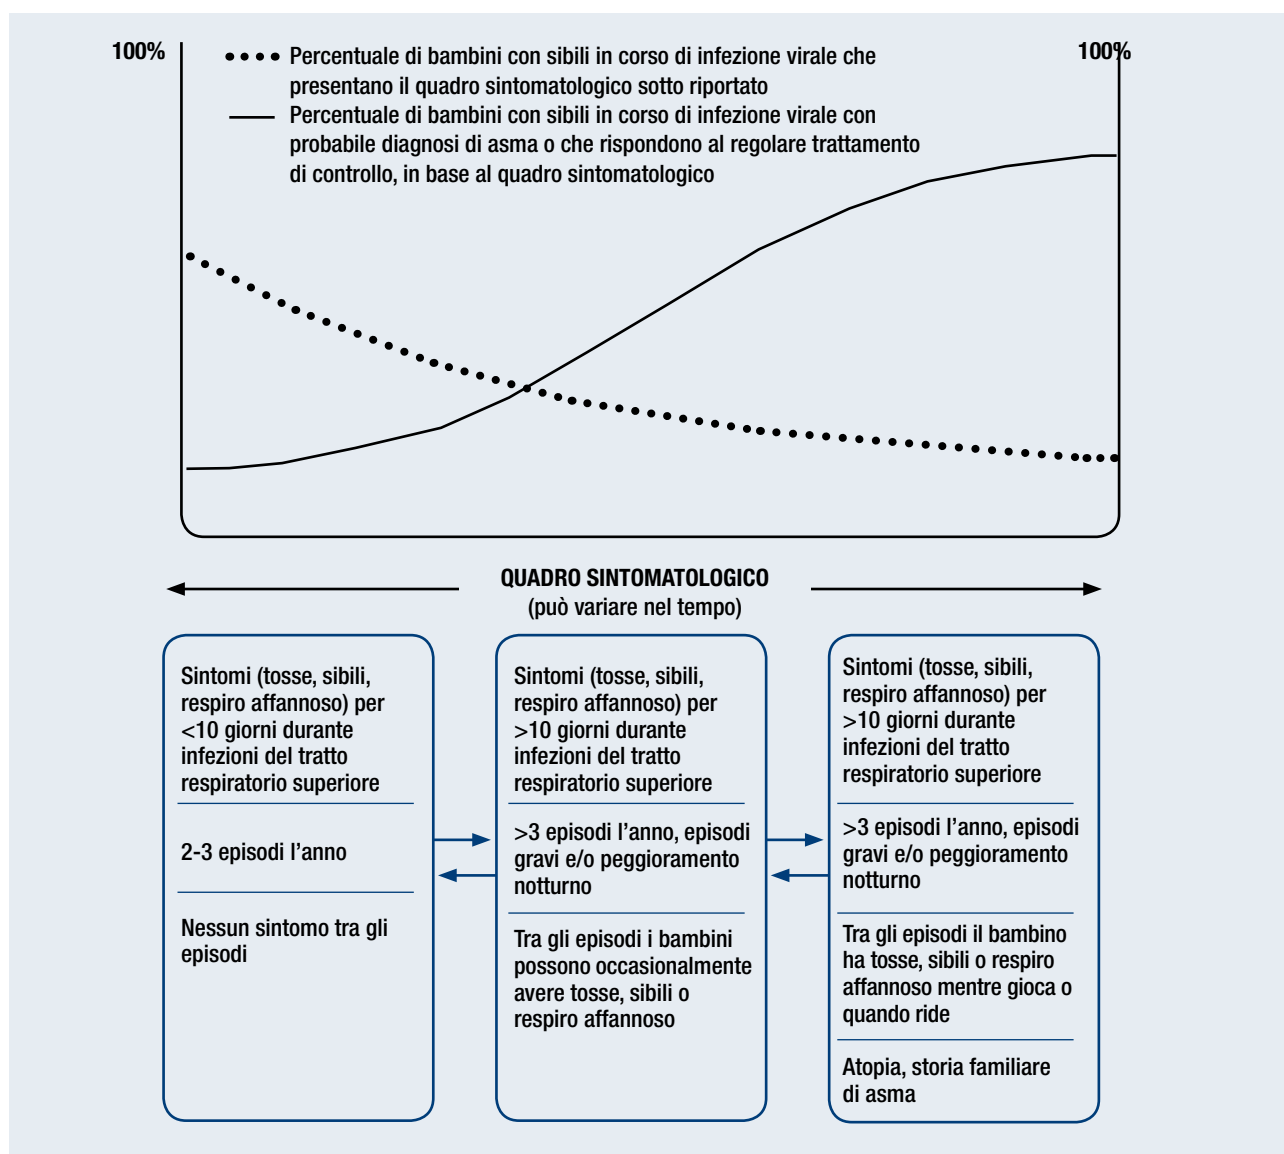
100%

100%

Percentuale di bambini con sibili in corso di infezione virale che presentano il quadro sintomatologico sotto riportato

Percentuale di bambini con sibili in corso di infezione virale con probabile diagnosi di asma o che rispondono al regolare trattamento di controllo, in base al quadro sintomatologico

QUADRO SINTOMATOLOGICO
(può variare nel tempo)

Sintomi (tosse, sibili, respiro affannoso) per <10 giorni durante infezioni del tratto respiratorio superiore

2-3 episodi l’anno

Nessun sintomo tra gli episodi

Sintomi (tosse, sibili, respiro affannoso) per >10 giorni durante infezioni del tratto respiratorio superiore

>3 episodi l’anno, episodi gravi e/o peggioramento notturno

Tra gli episodi i bambini possono occasionalmente avere tosse, sibili o respiro affannoso

Sintomi (tosse, sibili, respiro affannoso) per >10 giorni durante infezioni del tratto respiratorio superiore

>3 episodi l’anno, episodi gravi e/o peggioramento notturno

Tra gli episodi il bambino ha tosse, sibili o respiro affannoso mentre gioca o quando ride

Atopia, storia familiare di asma